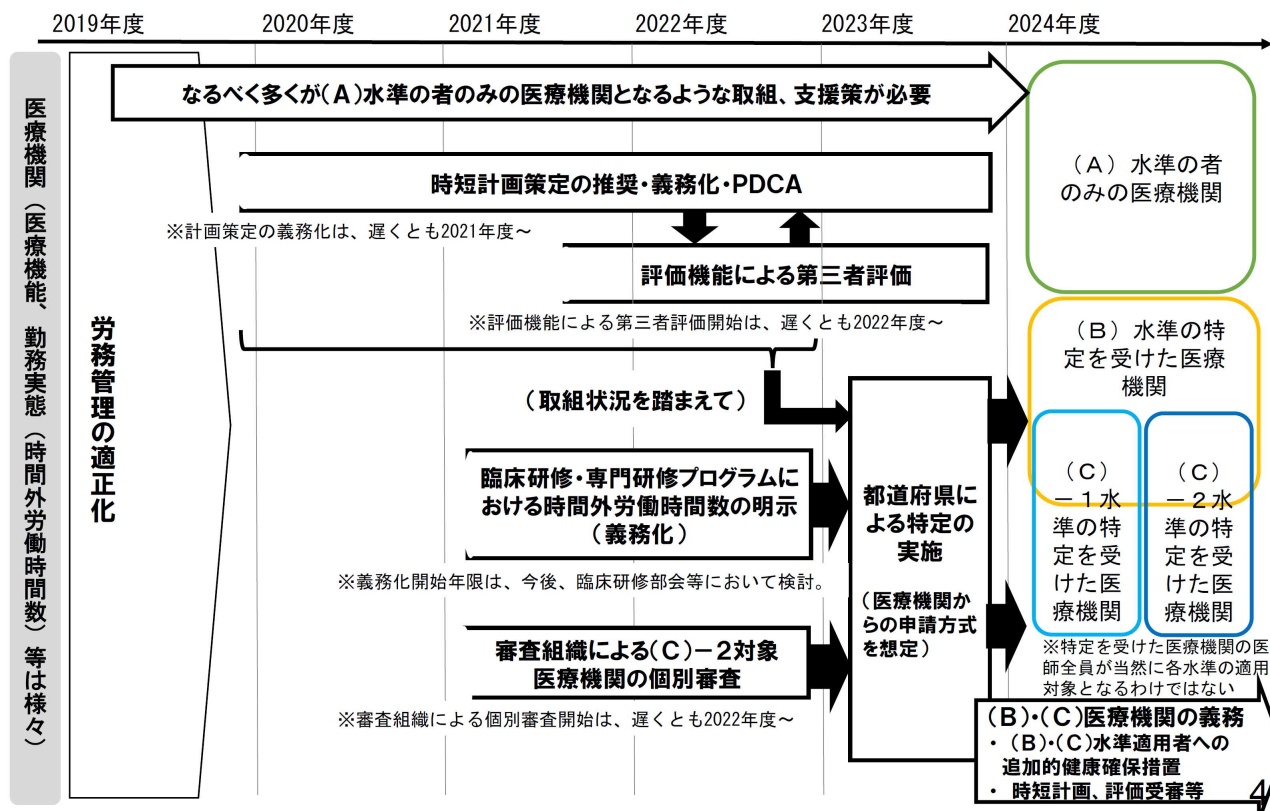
2019年度
2020年度
2021年度
2022年度
2023年度
2024年度

医療機関（医療機能、勤務実態（時間外労働時間数）等は様々）

労務管理の適正化

なるべく多くが（A）水準の者のみの医療機関となるような取組、支援策が必要

時短計画策定の推奨・義務化・PDCA

※計画策定の義務化は、遅くとも2021年度～

評価機能による第三者評価

※評価機能による第三者評価開始は、遅くとも2022年度～

（取組状況を踏まえて）

臨床研修・専門研修プログラムにおける時間外労働時間数の明示（義務化）

※義務化開始年限は、今後、臨床研修部会等において検討。

審査組織による（C）－2対象医療機関の個別審査

※審査組織による個別審査開始は、遅くとも2022年度～

都道府県による特定の実施

（医療機関からの申請方式を想定）

（A）水準の者のみの医療機関

（B）水準の特定を受けた医療機関

（C）－１水準の特定を受けた医療機関

（C）－２水準の特定を受けた医療機関

※特定を受けた医療機関の医師全員が当然に各水準の適用対象となるわけではない

（B）・（C）医療機関の義務
・（B）・（C）水準適用者への追加的健康確保措置
・ 時短計画、評価受審等

4